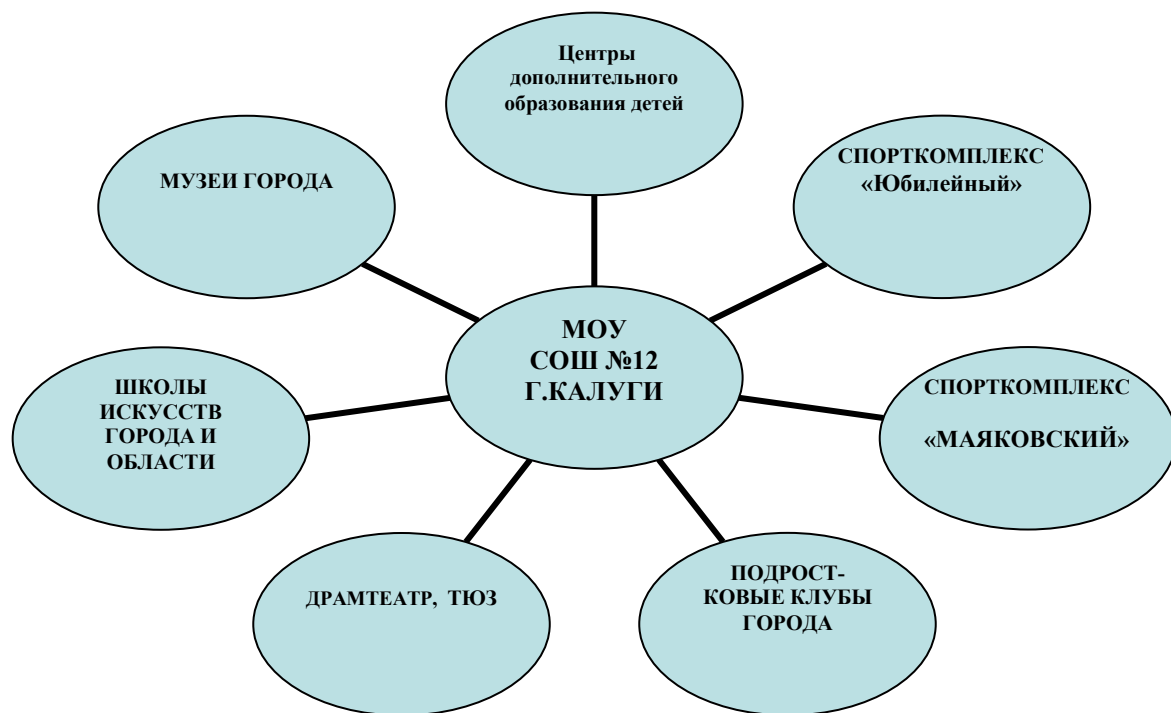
Центры дополнительного образования детей

МУЗЕИ ГОРОДА

СПОРТКОМПЛЕКС «Юбилейный»

МОУ СОШ №12 Г.КАЛУГИ

ШКОЛЫ ИСКУССТВ ГОРОДА И ОБЛАСТИ

СПОРТКОМПЛЕКС «МАЯКОВСКИЙ»

ДРАМТЕАТР, ТЮЗ

ПОДРОСТКОВЫЕ КЛУБЫ ГОРОДА